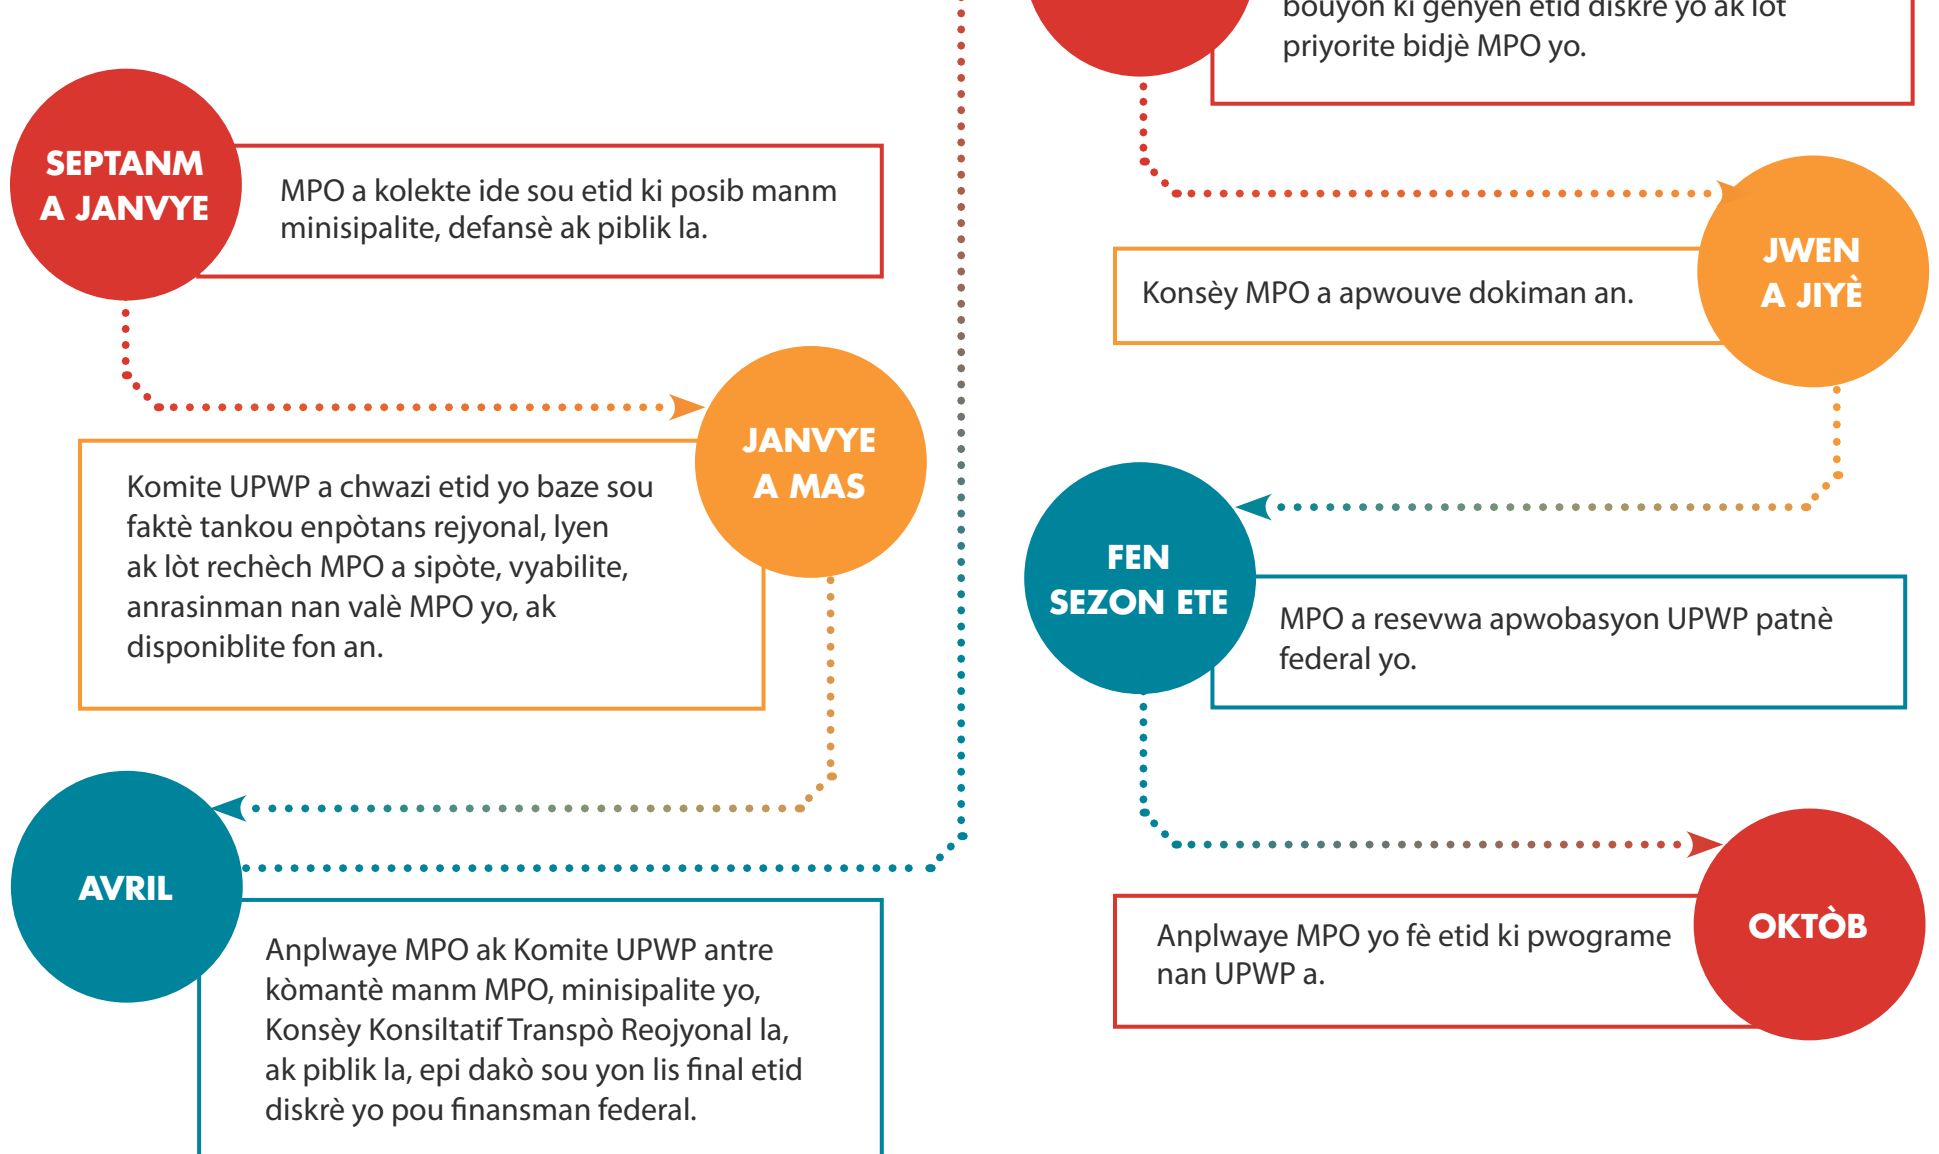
SEPTANM A JANVYE

MPO a kolekte ide sou etid ki posib manm minisipalite, defansè ak piblik la.

JANVYE A MAS

Komite UPWP a chwazi etid yo baze sou faktè tankou enpòtans rejyonal, lyen ak lòt rechèch MPO a sipòte, vyabilite, anrasinman nan valè MPO yo, ak disponiblite fon an.

AVRIL

Anplwaye MPO ak Komite UPWP antre kòmantè manm MPO, minisipalite yo, Konsèy Konsiltatif Transpò Reojyonal la, ak piblik la, epi dakò sou yon lis final etid diskrè yo pou finansman federal.

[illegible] bouyon ki genyen etid diskre yo ak lòt priyorite bidjè MPO yo.

JWEN A JIYÈ

Konsèy MPO a apwouve dokiman an.

FEN SEZON ETE

MPO a resevwa apwobasyon UPWP patnè federal yo.

OKTÒB

Anplwaye MPO yo fè etid ki pwograme nan UPWP a.